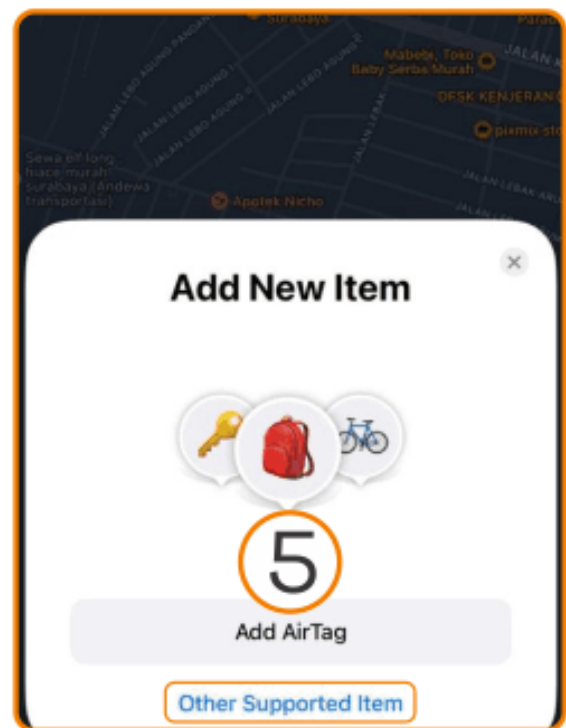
Surabaya
Parad
Mabebi, Toko Baby Serba Murah
JALAN K
DFSK KENJERAN
pixmix sto
JALAN LEBO AGUNG PANDAN
JALAN LEBO AGUNG II
JALAN LEBO AGUNG I
JALAN LEBO AGUNG
JALAN LEBAK
JALAN LEBAK INDAH
Sewa elf long hiace murah surabaya (Andewa transportasi)
Apotek Nicho
×
Add New Item
5
Add AirTag
Other Supported Item